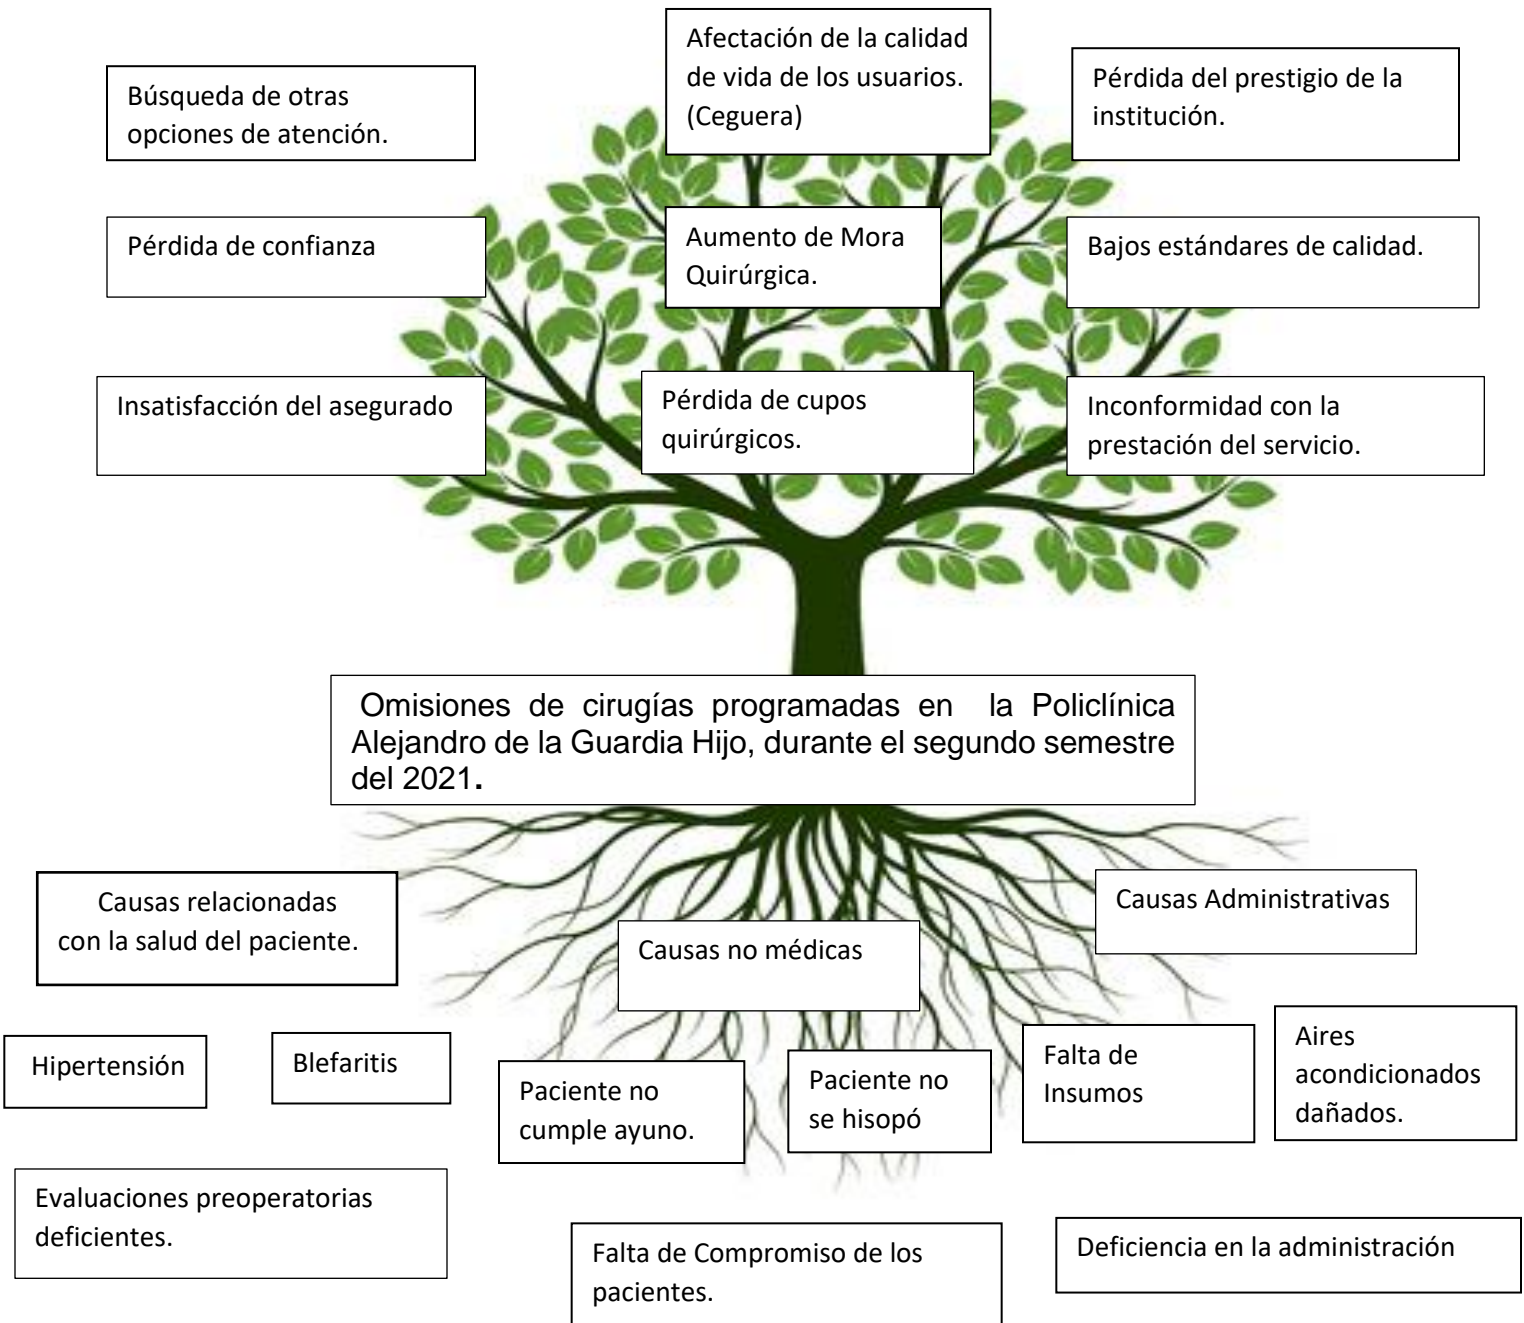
Búsqueda de otras opciones de atención.

Afectación de la calidad de vida de los usuarios. (Ceguera)

Pérdida del prestigio de la institución.

Pérdida de confianza

Aumento de Mora Quirúrgica.

Bajos estándares de calidad.

Insatisfacción del asegurado

Pérdida de cupos quirúrgicos.

Inconformidad con la prestación del servicio.

Omisiones de cirugías programadas en la Policlínica Alejandro de la Guardia Hijo, durante el segundo semestre del 2021.

Causas relacionadas con la salud del paciente.

Causas Administrativas

Causas no médicas

Hipertensión

Blefaritis

Paciente no cumple ayuno.

Paciente no se hisopó

Falta de Insumos

Aires acondicionados dañados.

Evaluaciones preoperatorias deficientes.

Falta de Compromiso de los pacientes.

Deficiencia en la administración